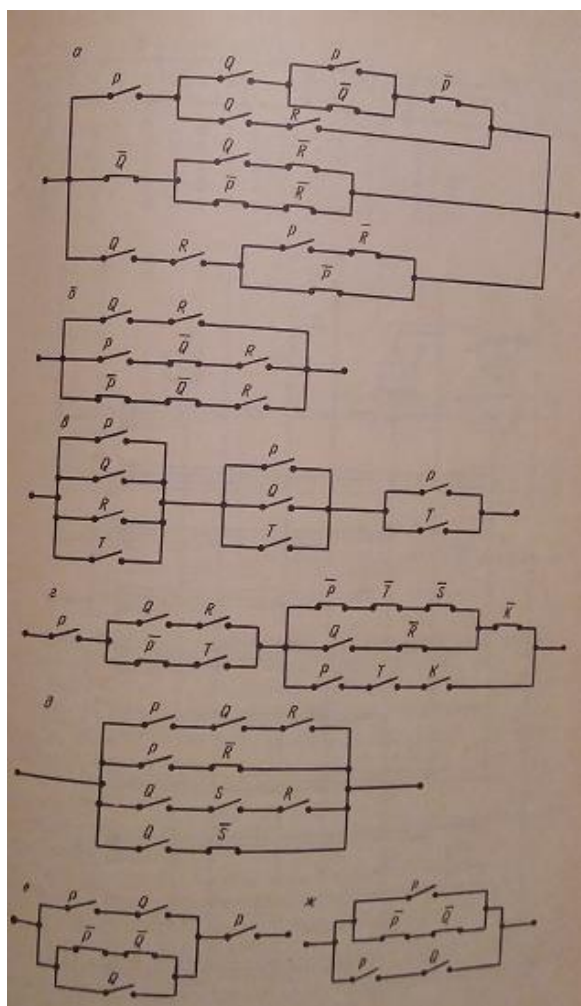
а

P Q P $\bar{Q}$ $\bar{P}$
Q R
$\bar{Q}$ Q $\bar{R}$
$\bar{P}$ $\bar{R}$
Q R P $\bar{R}$
$\bar{P}$

б

Q R
P $\bar{Q}$ R
$\bar{P}$ $\bar{Q}$ R

в

P
Q
R
T
P
Q
T
P
T

г

P Q R
$\bar{P}$ T
$\bar{P}$ $\bar{T}$ $\bar{S}$ $\bar{K}$
Q $\bar{R}$
P T K

д

P Q R
P $\bar{R}$
Q S R
Q $\bar{S}$

е

P Q
$\bar{P}$ $\bar{Q}$
Q
P

ж

P
$\bar{P}$ $\bar{Q}$
P Q